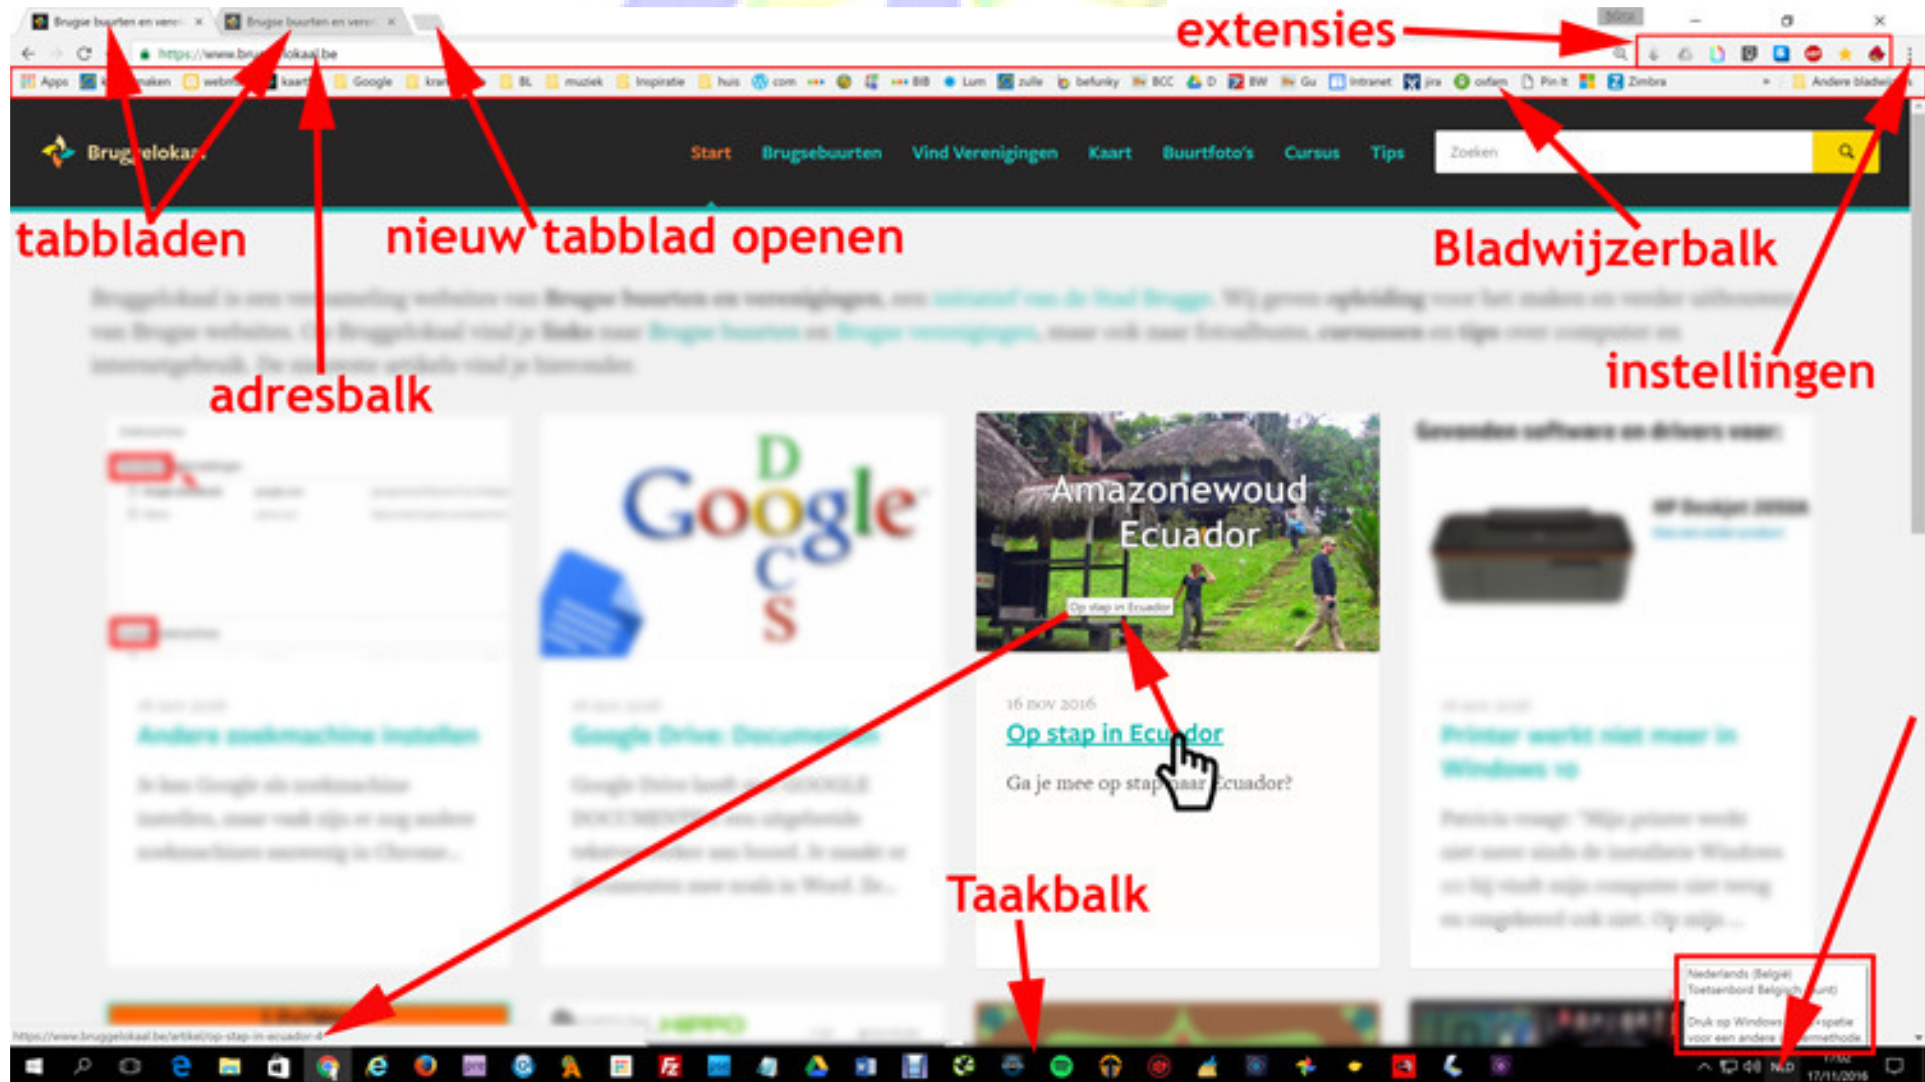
Brugse buurten en vere × Brugse buurten en vere ×

https://www.bruggelokaal.be

Apps maken webm kaart Google kran BL muziek Inspiratie huis com BIB Lum zulle befunky BCC D BW Gu Intranet jira oxfam Pin it Zimbra Andere bladwijzers

extensies

Bruggelokaal

Start Brugsebuurten Vind Verenigingen Kaart Buurtfoto's Cursus Tips Zoeken

tabbladen

nieuw tabblad openen

Bladwijzerbalk

adresbalk

instellingen

Amazonewoud Ecuador

Op stap in Ecuador

16 nov 2016

Op stap in Ecuador

Ga je mee op stap naar Ecuador?

Taakbalk

https://www.bruggelokaal.be/artikel/op-stap-in-ecuador-4

Nederlands (België) Toetsenbord Belgisch (punt)

Druk op Windows-toets+spatie voor een andere invoermethode.

NLD

17/11/2016